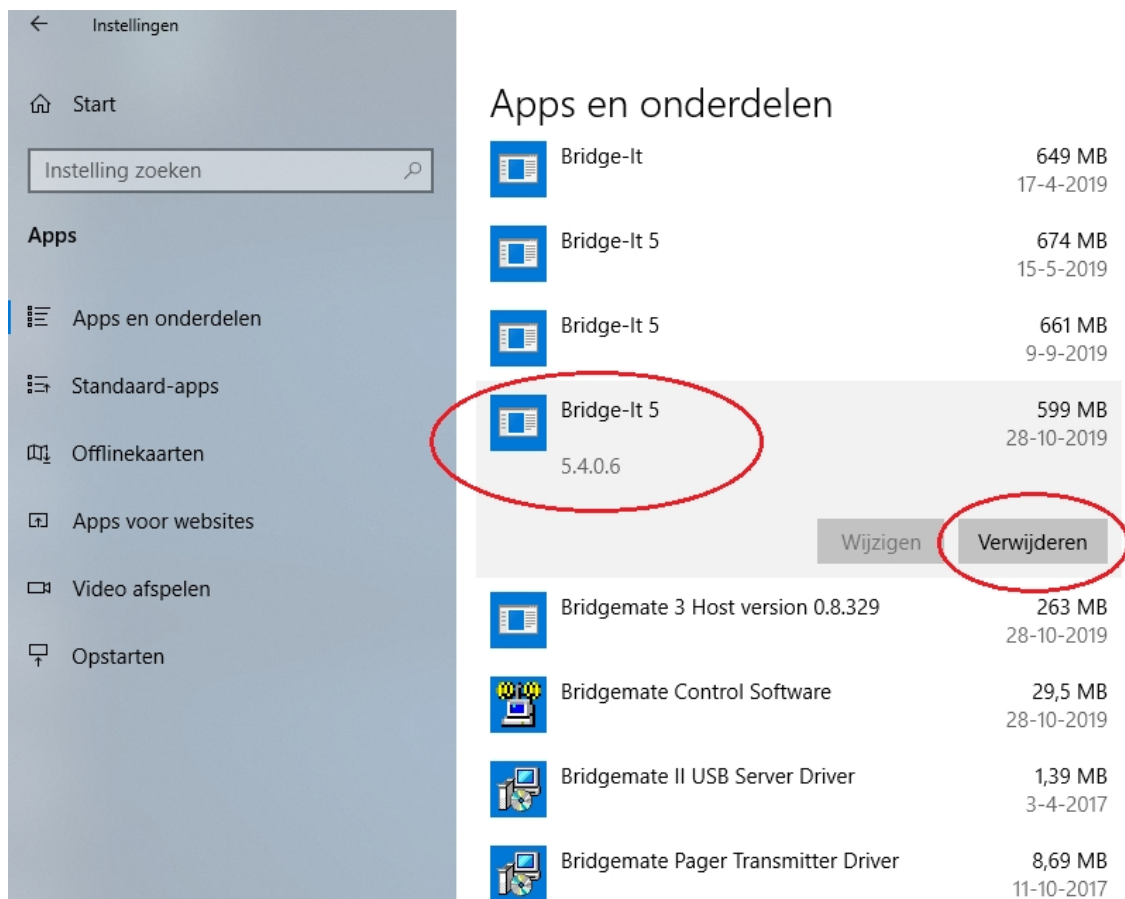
Instellingen

Start

Instelling zoeken

Apps

Apps en onderdelen

Standaard-apps

Offlinekaarten

Apps voor websites

Video afspelen

Opstarten

Apps en onderdelen

Bridge-It 649 MB 17-4-2019

Bridge-It 5 674 MB 15-5-2019

Bridge-It 5 661 MB 9-9-2019

Bridge-It 5 599 MB 28-10-2019
5.4.0.6

Wijzigen Verwijderen

Bridgemate 3 Host version 0.8.329 263 MB 28-10-2019

Bridgemate Control Software 29,5 MB 28-10-2019

Bridgemate II USB Server Driver 1,39 MB 3-4-2017

Bridgemate Pager Transmitter Driver 8,69 MB 11-10-2017